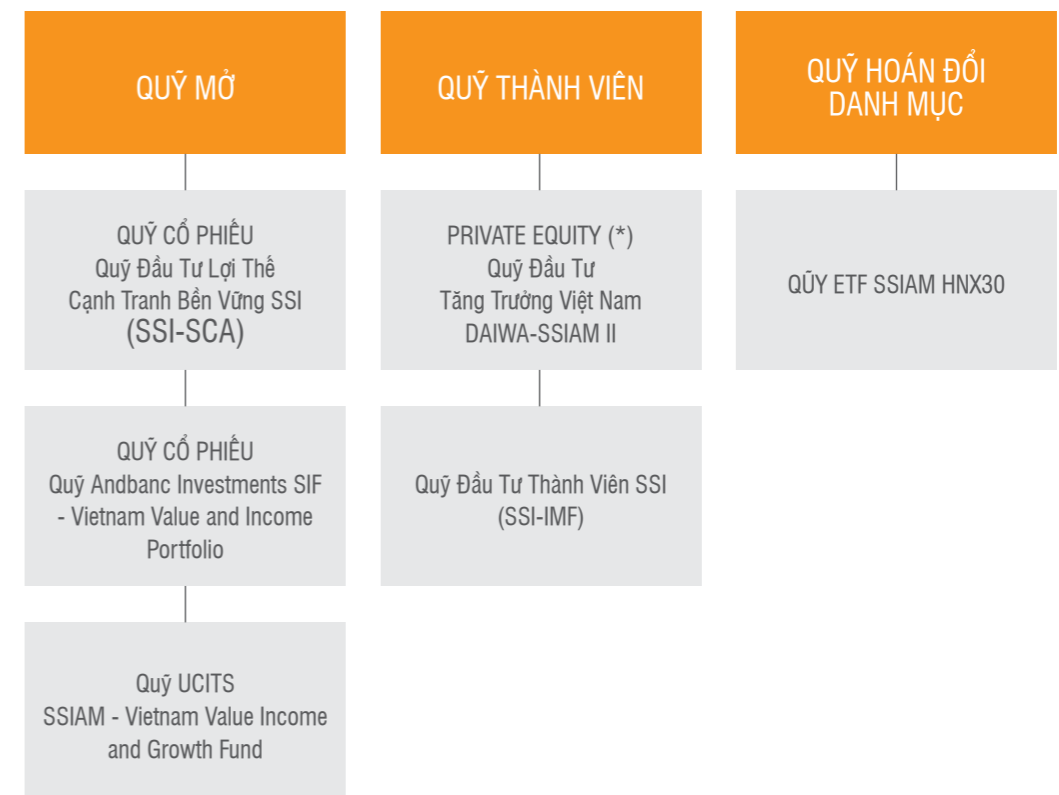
QUỸ MỞ

QUỸ CỔ PHIẾU
Quỹ Đầu Tư Lợi Thế Cạnh Tranh Bền Vững SSI (SSI-SCA)

QUỸ CỔ PHIẾU
Quỹ Andbanc Investments SIF - Vietnam Value and Income Portfolio

Quỹ UCITS
SSIAM - Vietnam Value Income and Growth Fund

QUỸ THÀNH VIÊN

PRIVATE EQUITY (*)
Quỹ Đầu Tư Tăng Trưởng Việt Nam DAIWA-SSIAM II

Quỹ Đầu Tư Thành Viên SSI (SSI-IMF)

QUỸ HOÁN ĐỔI DANH MỤC

QŨY ETF SSIAM HNX30